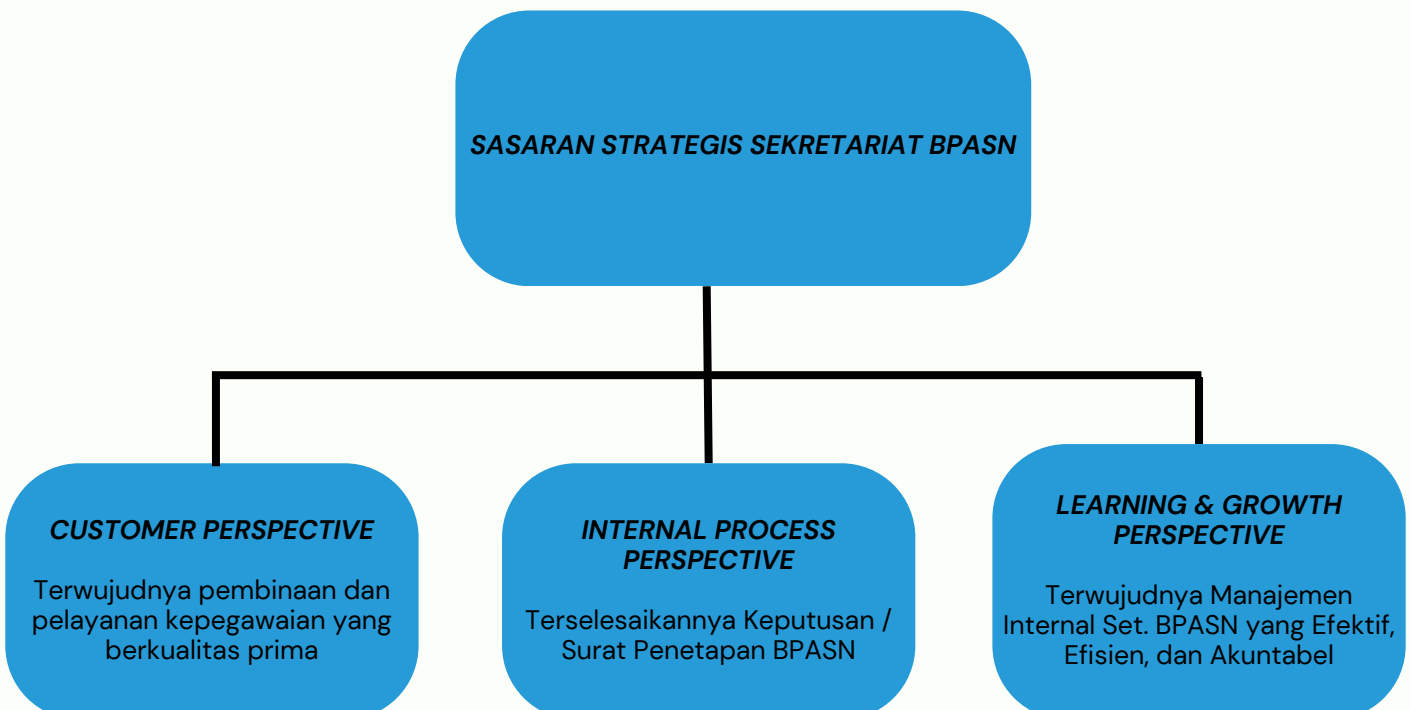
SASARAN STRATEGIS SEKRETARIAT BPASN

CUSTOMER PERSPECTIVE

Terwujudnya pembinaan dan pelayanan kepegawaian yang berkualitas prima

INTERNAL PROCESS PERSPECTIVE

Terselesaikannya Keputusan / Surat Penetapan BPASN

LEARNING & GROWTH PERSPECTIVE

Terwujudnya Manajemen Internal Set. BPASN yang Efektif, Efisien, dan Akuntabel